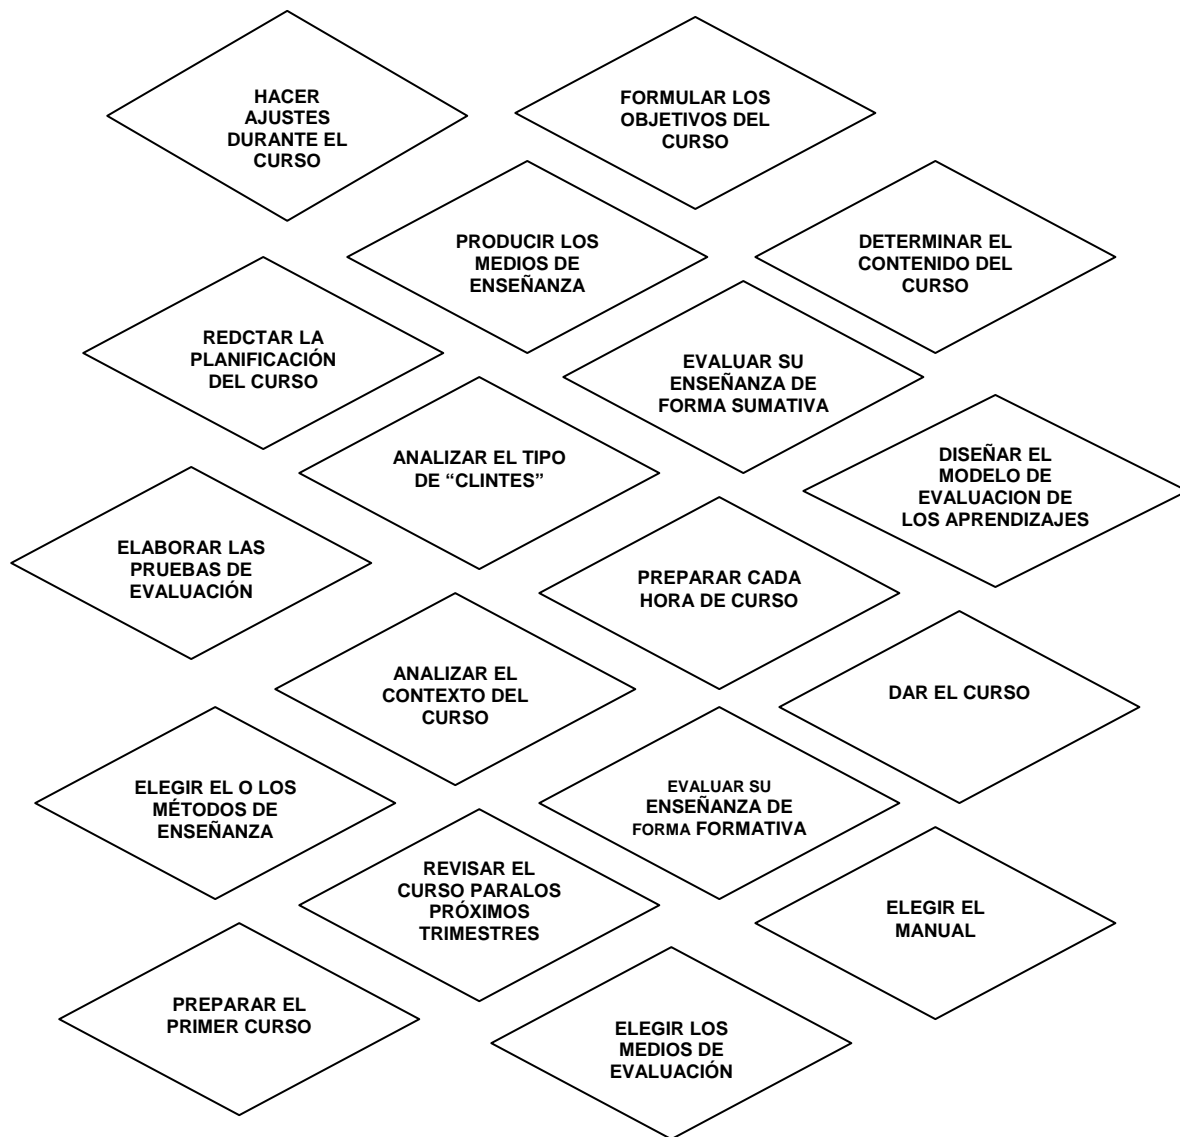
HACER AJUSTES DURANTE EL CURSO

FORMULAR LOS OBJETIVOS DEL CURSO

PRODUCIR LOS MEDIOS DE ENSEÑANZA

DETERMINAR EL CONTENIDO DEL CURSO

REDCTAR LA PLANIFICACIÓN DEL CURSO

EVALUAR SU ENSEÑANZA DE FORMA SUMATIVA

ANALIZAR EL TIPO DE "CLINTES"

DISEÑAR EL MODELO DE EVALUACION DE LOS APRENDIZAJES

ELABORAR LAS PRUEBAS DE EVALUACIÓN

PREPARAR CADA HORA DE CURSO

ANALIZAR EL CONTEXTO DEL CURSO

DAR EL CURSO

ELEGIR EL O LOS MÉTODOS DE ENSEÑANZA

EVALUAR SU ENSEÑANZA DE FORMA FORMATIVA

REVISAR EL CURSO PARALOS PRÓXIMOS TRIMESTRES

ELEGIR EL MANUAL

PREPARAR EL PRIMER CURSO

ELEGIR LOS MEDIOS DE EVALUACIÓN